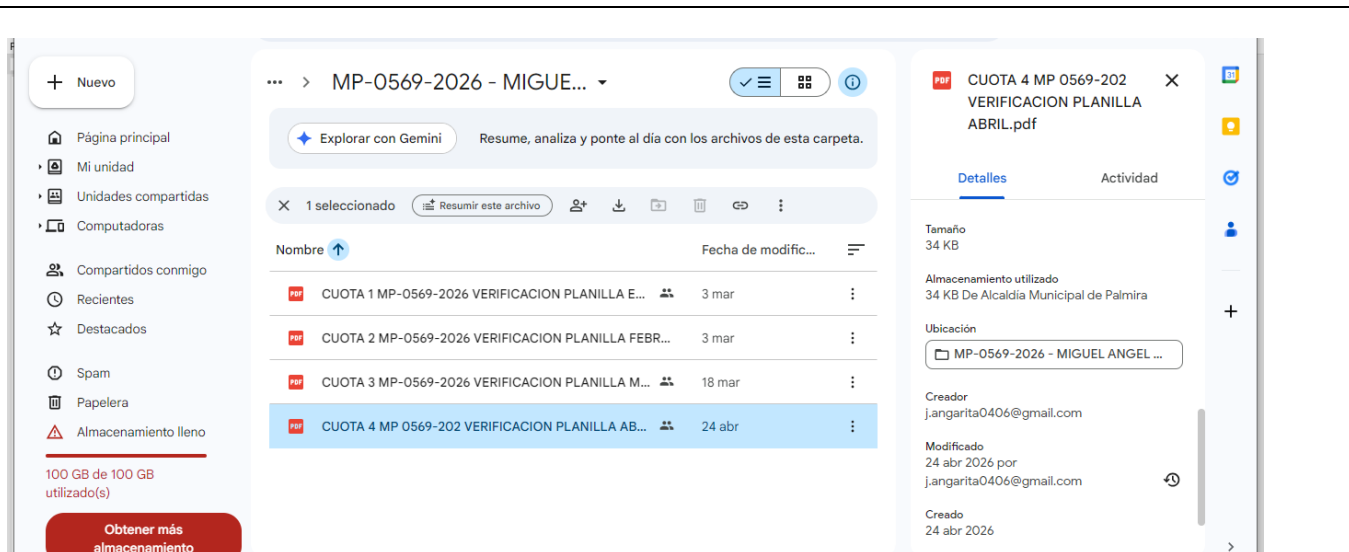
Nuevo

Página principal
Mi unidad
Unidades compartidas
Computadoras

Compartidos conmigo
Recientes
Destacados

Spam
Papelera
Almacenamiento lleno

100 GB de 100 GB utilizado(s)

Obtener más almacenamiento

... > MP-0569-2026 - MIGUE... ▾

Explorar con Gemini
Resume, analiza y ponte al día con los archivos de esta carpeta.

1 seleccionado
Resumir este archivo

| Nombre ↑ | Fecha de modific... |
|---|---|
| CUOTA 1 MP-0569-2026 VERIFICACION PLANILLA E... | 3 mar |
| CUOTA 2 MP-0569-2026 VERIFICACION PLANILLA FEBR... | 3 mar |
| CUOTA 3 MP-0569-2026 VERIFICACION PLANILLA M... | 18 mar |
| CUOTA 4 MP 0569-202 VERIFICACION PLANILLA AB... | 24 abr |

CUOTA 4 MP 0569-202 VERIFICACION PLANILLA ABRIL.pdf

Detalles
Actividad

Tamaño
34 KB

Almacenamiento utilizado
34 KB De Alcaldia Municipal de Palmira

Ubicación
MP-0569-2026 - MIGUEL ANGEL ...

Creador
j.angarita0406@gmail.com

Modificado
24 abr 2026 por
j.angarita0406@gmail.com

Creado
24 abr 2026